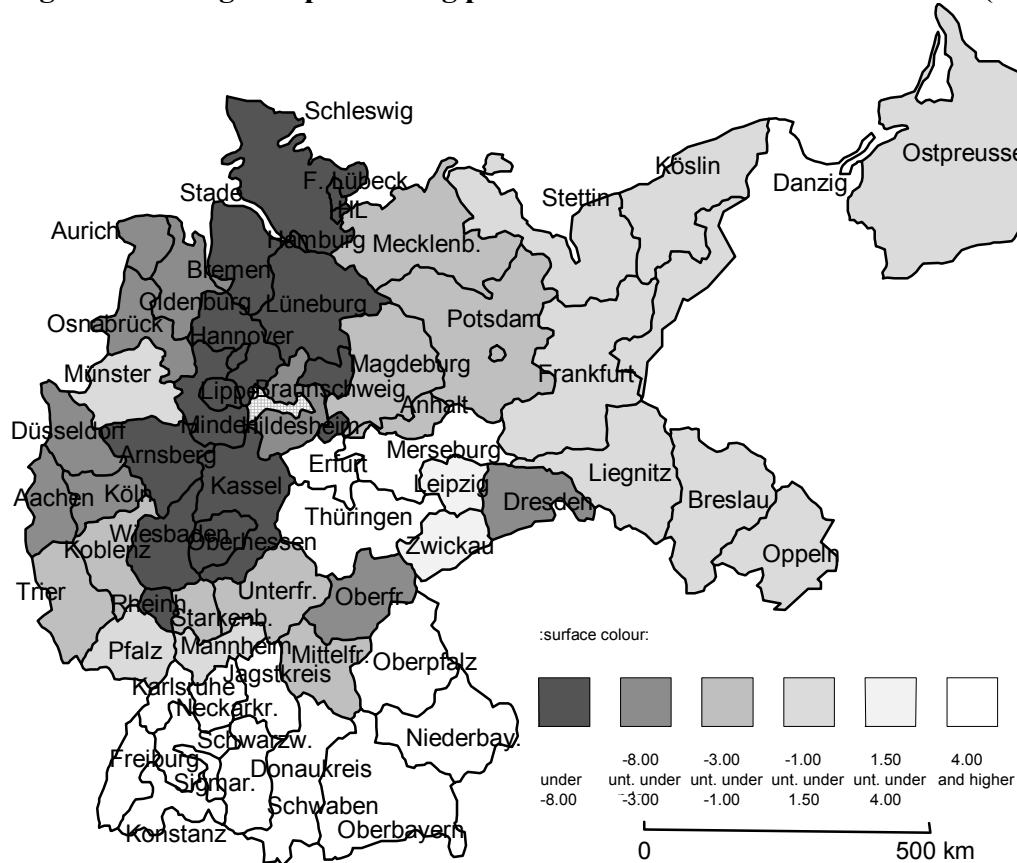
Figure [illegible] regional p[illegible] g p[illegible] (

Schleswig
F. Lübeck
HL
Stade
Köslin
Ostpreussen
Danzig
Stettin
Aurich
Hamburg
Mecklenb.
Bremen
Oldenburg
Lüneburg
Osnabrück
Hannover
Potsdam
Magdeburg
Münster
Frankfurt
Lippe
Braunschweig
Anhalt
Minden
Hildesheim
Düsseldorf
Merseburg
Arnsberg
Erfurt
Liegnitz
Leipzig
Aachen
Köln
Kassel
Dresden
Breslau
Thüringen
Wiesbaden
Oberhessen
Zwickau
Koblenz
Oppeln
Trier
Unterfr.
Oberfr.
Rheinh.
Starkenb.
Pfalz
Mannheim
Mittelfr.
Oberpfalz
Jagstkreis
Karlsruhe
Neckarkr.
Schwarzw.
Niederbay.
Freiburg
Sigmar.
Donaukreis
Schwaben
Konstanz
Oberbayern

:surface colour:

| under -8.00 | -8.00 unt. under -3.00 | -3.00 unt. under -1.00 | -1.00 unt. under 1.50 | 1.50 unt. under 4.00 | 4.00 and higher |

0
500 km